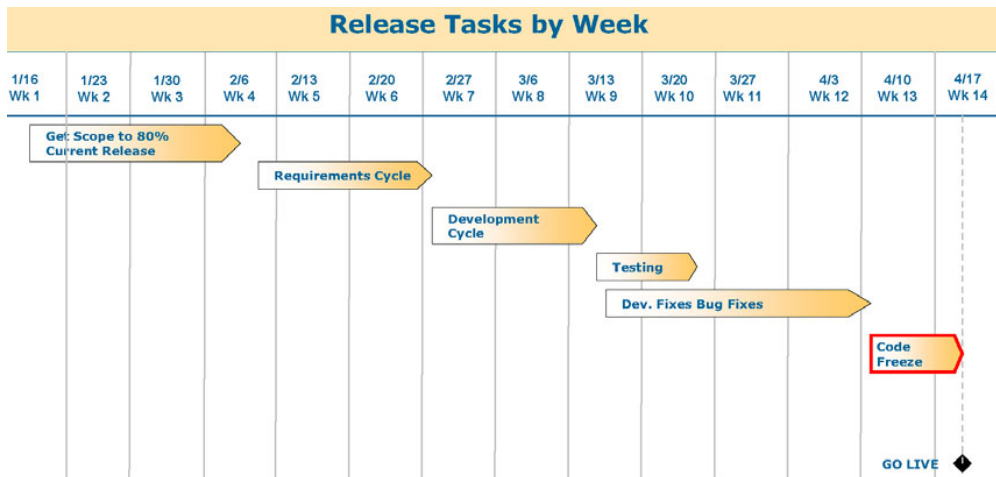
Release Tasks by Week

| 1/16 Wk 1 | 1/23 Wk 2 | 1/30 Wk 3 | 2/6 Wk 4 | 2/13 Wk 5 | 2/20 Wk 6 | 2/27 Wk 7 | 3/6 Wk 8 | 3/13 Wk 9 | 3/20 Wk 10 | 3/27 Wk 11 | 4/3 Wk 12 | 4/10 Wk 13 | 4/17 Wk 14 |
|---|---|---|---|---|---|---|---|---|---|---|---|---|---|

Get Scope to 80% Current Release

Requirements Cycle

Development Cycle

Testing

Dev. Fixes Bug Fixes

Code Freeze

GO LIVE